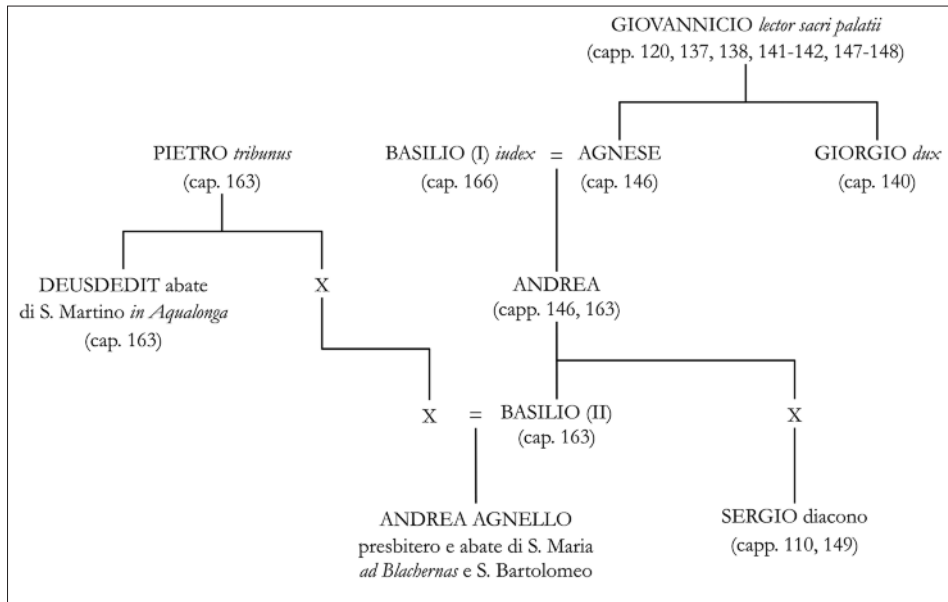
GIOVANNICIO *lector sacri palatii*
(capp. 120, 137, 138, 141-142, 147-148)

PIETRO *tribunus*
(cap. 163)

BASILIO (I) *iudex* = AGNESE
(cap. 166) (cap. 146)

GIORGIO *dux*
(cap. 140)

DEUSDEDIT abate di S. Martino *in Aqualonga*
(cap. 163)

X

ANDREA
(capp. 146, 163)

X = BASILIO (II)
(cap. 163)

X

ANDREA AGNELLO
presbitero e abate di S. Maria *ad Blachernas* e S. Bartolomeo

SERGIO diacono
(capp. 110, 149)